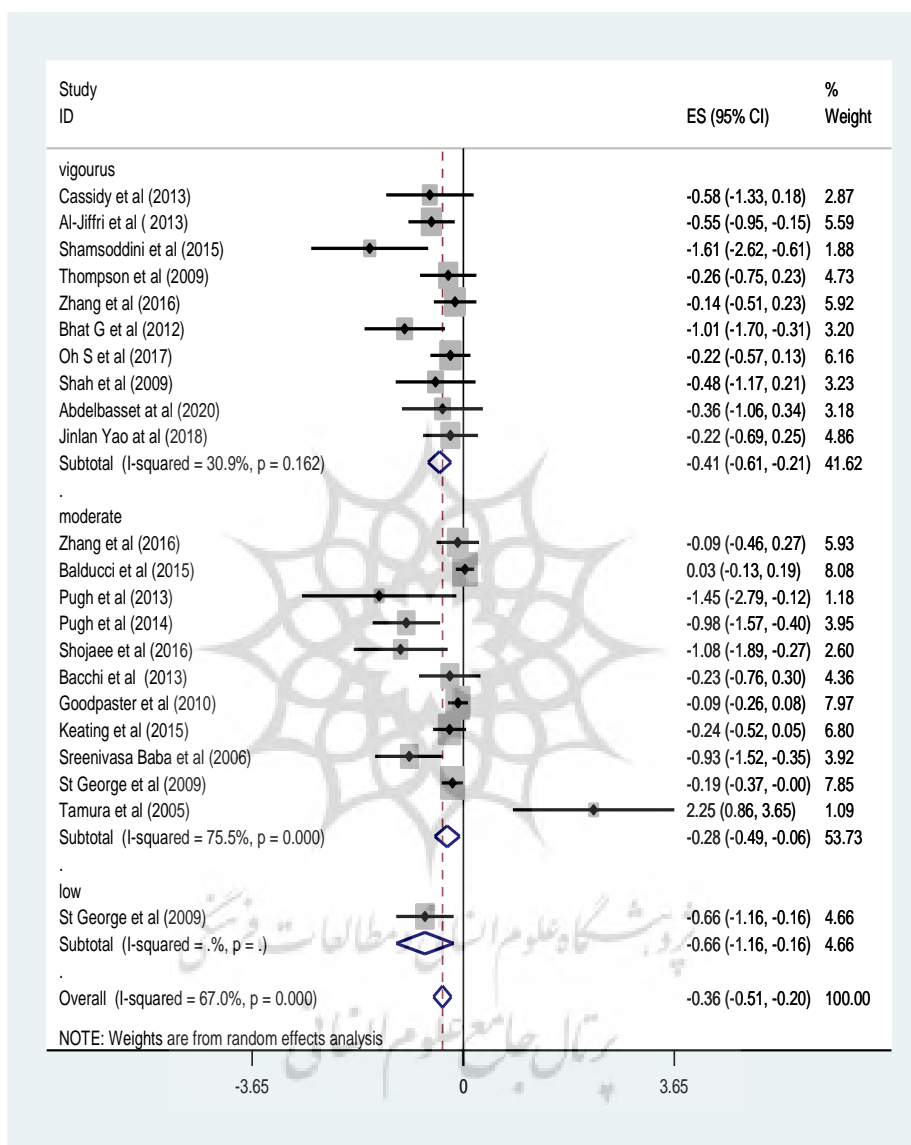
| Study ID | ES (95% CI) | % Weight |
|---|---|---|
| vigourus | | |
| Cassidy et al (2013) | -0.58 (-1.33, 0.18) | 2.87 |
| Al-Jiffri et al ( 2013) | -0.55 (-0.95, -0.15) | 5.59 |
| Shamsoddini et al (2015) | -1.61 (-2.62, -0.61) | 1.88 |
| Thompson et al (2009) | -0.26 (-0.75, 0.23) | 4.73 |
| Zhang et al (2016) | -0.14 (-0.51, 0.23) | 5.92 |
| Bhat G et al (2012) | -1.01 (-1.70, -0.31) | 3.20 |
| Oh S et al (2017) | -0.22 (-0.57, 0.13) | 6.16 |
| Shah et al (2009) | -0.48 (-1.17, 0.21) | 3.23 |
| Abdelbasset at al (2020) | -0.36 (-1.06, 0.34) | 3.18 |
| Jinlan Yao at al (2018) | -0.22 (-0.69, 0.25) | 4.86 |
| Subtotal (I-squared = 30.9%, p = 0.162) | -0.41 (-0.61, -0.21) | 41.62 |
| . | | |
| moderate | | |
| Zhang et al (2016) | -0.09 (-0.46, 0.27) | 5.93 |
| Balducci et al (2015) | 0.03 (-0.13, 0.19) | 8.08 |
| Pugh et al (2013) | -1.45 (-2.79, -0.12) | 1.18 |
| Pugh et al (2014) | -0.98 (-1.57, -0.40) | 3.95 |
| Shojaee et al (2016) | -1.08 (-1.89, -0.27) | 2.60 |
| Bacchi et al (2013) | -0.23 (-0.76, 0.30) | 4.36 |
| Goodpaster et al (2010) | -0.09 (-0.26, 0.08) | 7.97 |
| Keating et al (2015) | -0.24 (-0.52, 0.05) | 6.80 |
| Sreenivasa Baba et al (2006) | -0.93 (-1.52, -0.35) | 3.92 |
| St George et al (2009) | -0.19 (-0.37, -0.00) | 7.85 |
| Tamura et al (2005) | 2.25 (0.86, 3.65) | 1.09 |
| Subtotal (I-squared = 75.5%, p = 0.000) | -0.28 (-0.49, -0.06) | 53.73 |
| . | | |
| low | | |
| St George et al (2009) | -0.66 (-1.16, -0.16) | 4.66 |
| Subtotal (I-squared = .%, p = .) | -0.66 (-1.16, -0.16) | 4.66 |
| . | | |
| Overall (I-squared = 67.0%, p = 0.000) | -0.36 (-0.51, -0.20) | 100.00 |

NOTE: Weights are from random effects analysis

-3.65 0 3.65

پژوهشگاه علوم انسانی و مطالعات فرهنگی
پرتال جامع علوم انسانی